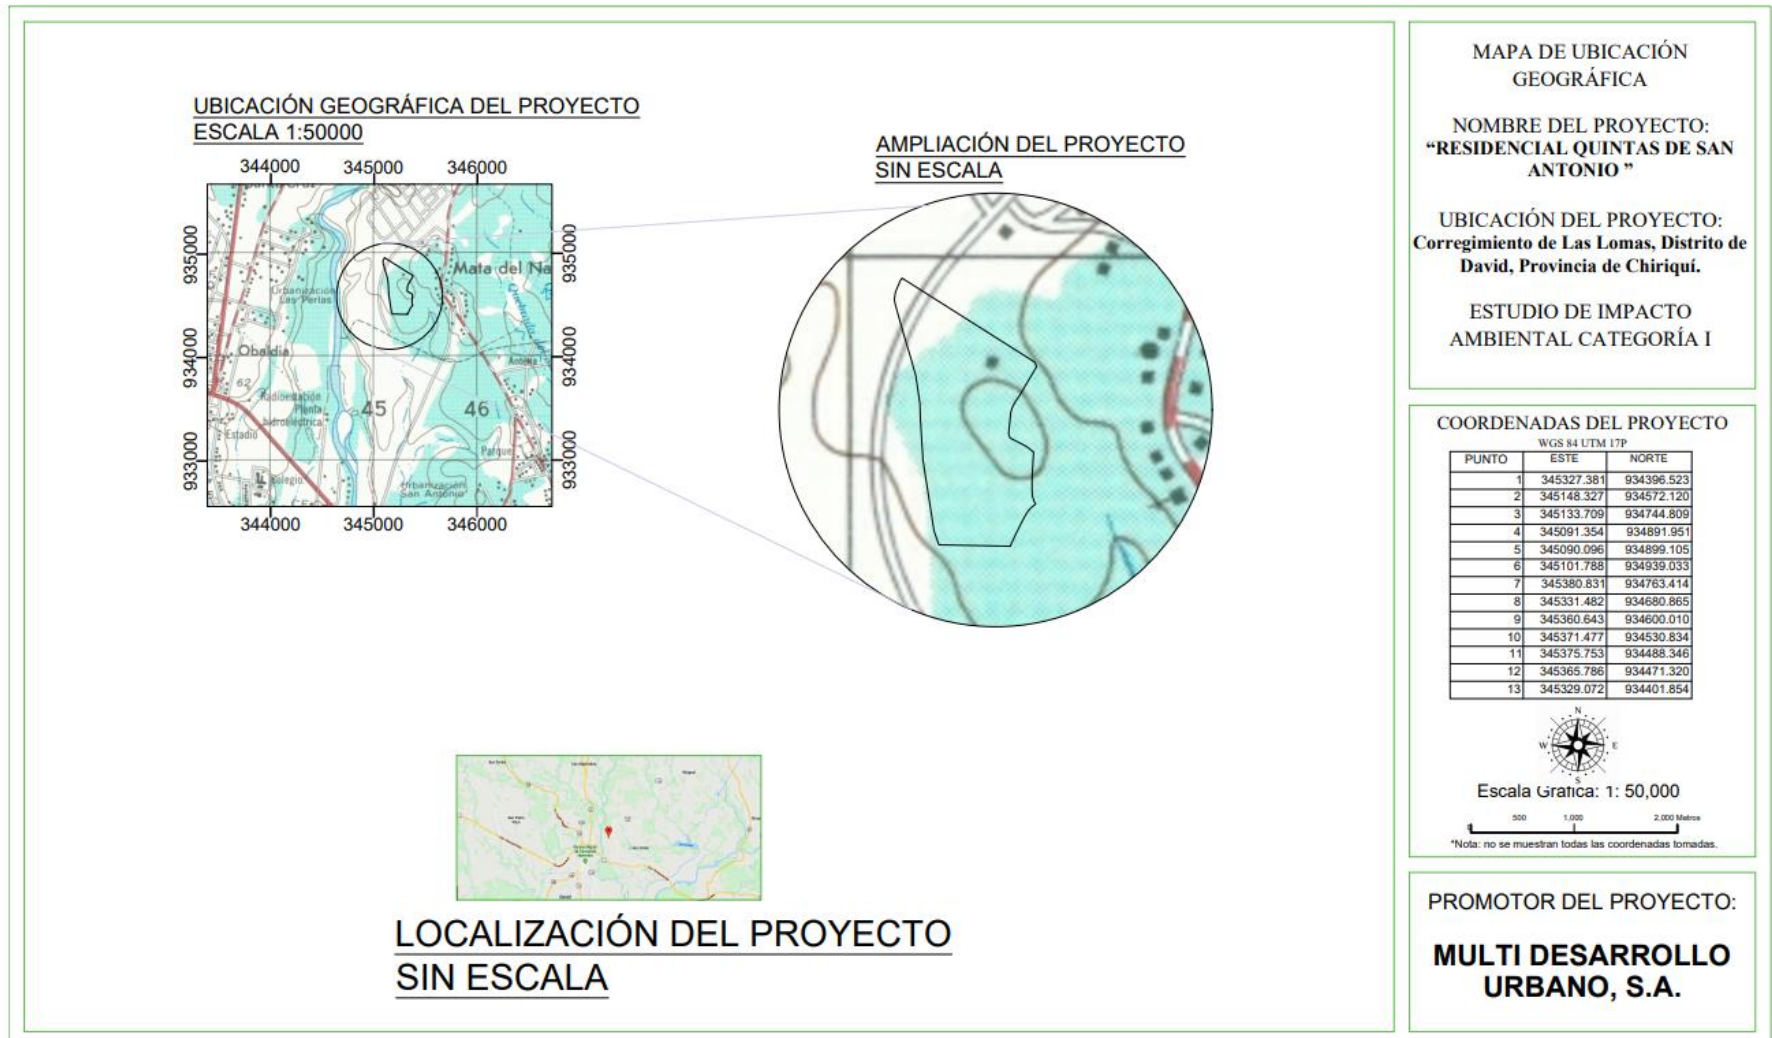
UBICACIÓN GEOGRÁFICA DEL PROYECTO
ESCALA 1:50000

344000 345000 346000

935000
934000
933000

Mata del Na
Urbanización Las Perlas
Obaldía
62
Radioestación
Planta Hidroeléctrica
Estadio
45
46
Antena
Parque
Colegio
Urbanización San Antonio

344000 345000 346000

935000
934000
933000

AMPLIACIÓN DEL PROYECTO
SIN ESCALA

LOCALIZACIÓN DEL PROYECTO
SIN ESCALA

MAPA DE UBICACIÓN GEOGRÁFICA

NOMBRE DEL PROYECTO:
"RESIDENCIAL QUINTAS DE SAN ANTONIO "

UBICACIÓN DEL PROYECTO:
Corregimiento de Las Lomas, Distrito de David, Provincia de Chiriquí.

ESTUDIO DE IMPACTO AMBIENTAL CATEGORÍA I

COORDENADAS DEL PROYECTO
WGS 84 UTM 17P

| PUNTO | ESTE | NORTE |
|---|---|---|
| 1 | 345327.381 | 934396.523 |
| 2 | 345148.327 | 934572.120 |
| 3 | 345133.709 | 934744.809 |
| 4 | 345091.354 | 934891.951 |
| 5 | 345090.096 | 934899.105 |
| 6 | 345101.788 | 934939.033 |
| 7 | 345380.831 | 934763.414 |
| 8 | 345331.482 | 934680.865 |
| 9 | 345360.643 | 934600.010 |
| 10 | 345371.477 | 934530.834 |
| 11 | 345375.753 | 934488.346 |
| 12 | 345365.786 | 934471.320 |
| 13 | 345329.072 | 934401.854 |

N
W E
S

Escala Grafica: 1: 50,000
500 1,000 2,000 Metros
*Nota: no se muestran todas las coordenadas tomadas.

PROMOTOR DEL PROYECTO:

MULTI DESARROLLO URBANO, S.A.